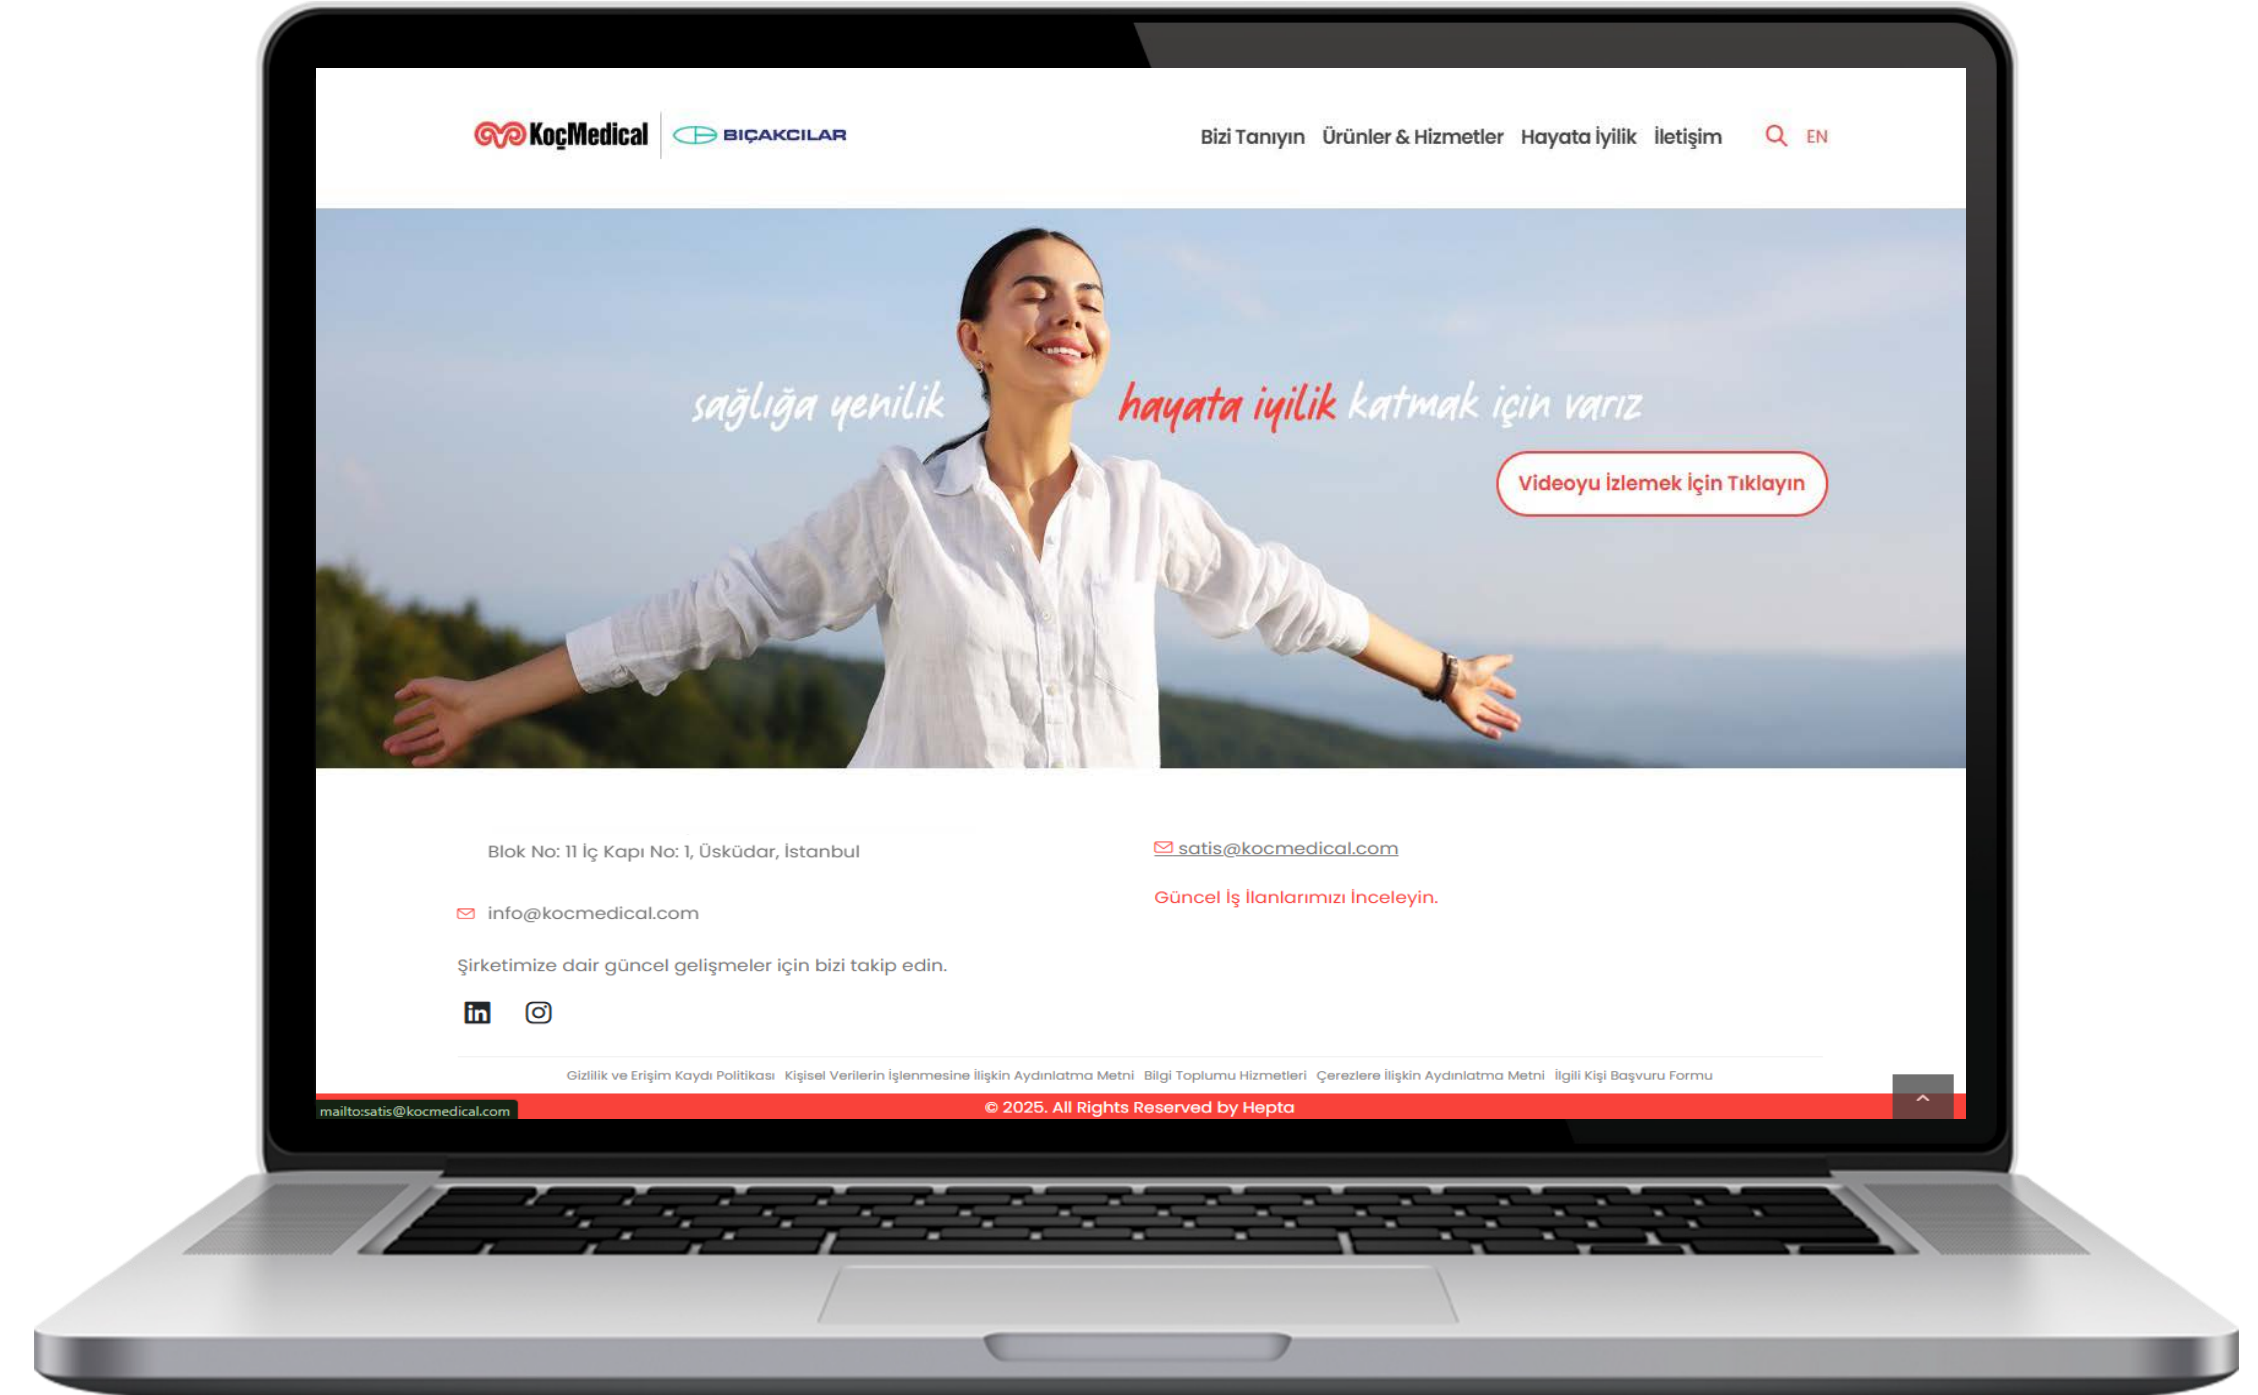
KoçMedical BIÇAKCILAR

Bizi Tanıyın Ürünler & Hizmetler Hayata İyilik İletişim EN

sağlığa yenilik hayata iyilik katmak için varız

Videoyu İzlemek İçin Tıklayın

Blok No: 11 İç Kapı No: 1, Üsküdar, İstanbul

info@kocmedical.com

Şirketimize dair güncel gelişmeler için bizi takip edin.

satis@kocmedical.com

Güncel İş İlanlarımızı İnceleyin.

Gizlilik ve Erişim Kaydı Politikası Kişisel Verilerin İşlenmesine İlişkin Aydınlatma Metni Bilgi Toplumu Hizmetleri Çerezlere İlişkin Aydınlatma Metni İlgili Kişi Başvuru Formu

mailto:satis@kocmedical.com

© 2025. All Rights Reserved by Hepta